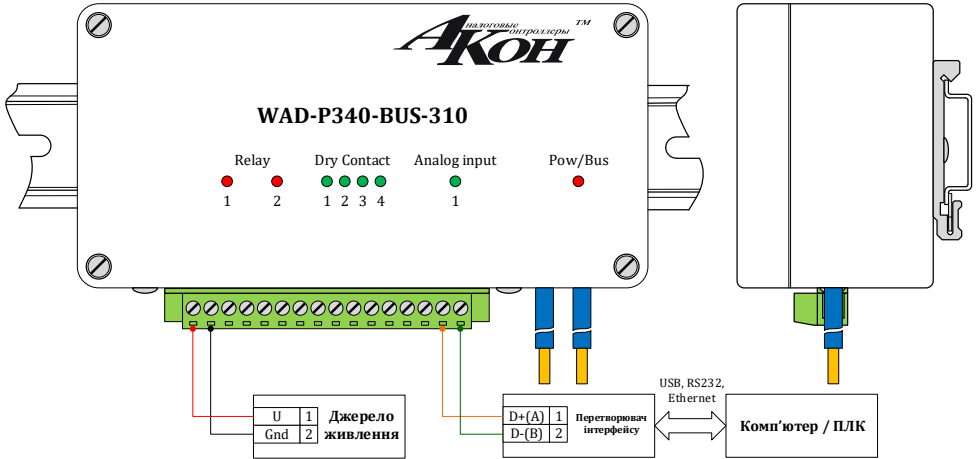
Аналоговые контроллеры
АКОН
TM

WAD-P340-BUS-310

Relay
1 2

Dry Contact
1 2 3 4

Analog input
1

Pow/Bus

| U | 1 |
|---|---|
| Gnd | 2 |

Джерело живлення

| D+(A) | 1 |
|---|---|
| D-(B) | 2 |

Перетворювач інтерфейсу

USB, RS232, Ethernet

Комп'ютер / ПЛК